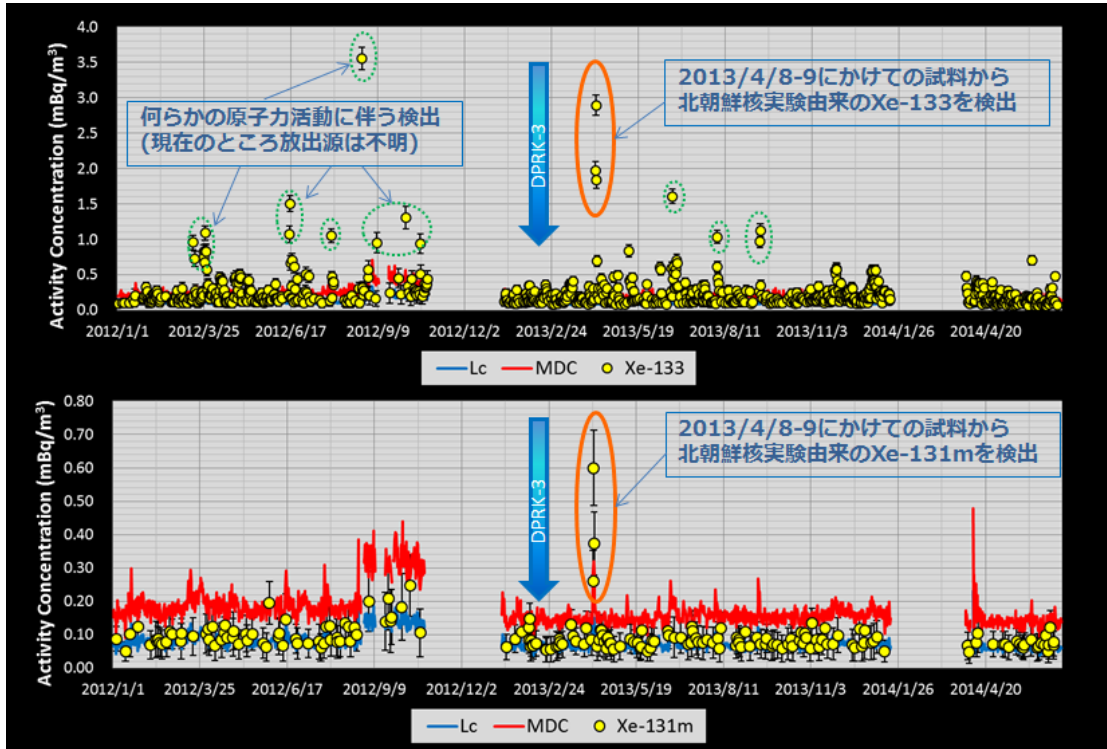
Activity Concentration (mBq/m$^3$)

4.0
3.5
3.0
2.5
2.0
1.5
1.0
0.5
0.0

2013/4/8-9にかけての試料から
北朝鮮核実験由来のXe-133を検出

何らかの原子力活動に伴う検出
(現在のところ放出源は不明)

DPRK-3

2012/1/1 2012/3/25 2012/6/17 2012/9/9 2012/12/2 2013/2/24 2013/5/19 2013/8/11 2013/11/3 2014/1/26 2014/4/20

Lc MDC Xe-133

Activity Concentration (mBq/m$^3$)

0.80
0.70
0.60
0.50
0.40
0.30
0.20
0.10
0.00

2013/4/8-9にかけての試料から
北朝鮮核実験由来のXe-131mを検出

DPRK-3

2012/1/1 2012/3/25 2012/6/17 2012/9/9 2012/12/2 2013/2/24 2013/5/19 2013/8/11 2013/11/3 2014/1/26 2014/4/20

Lc MDC Xe-131m